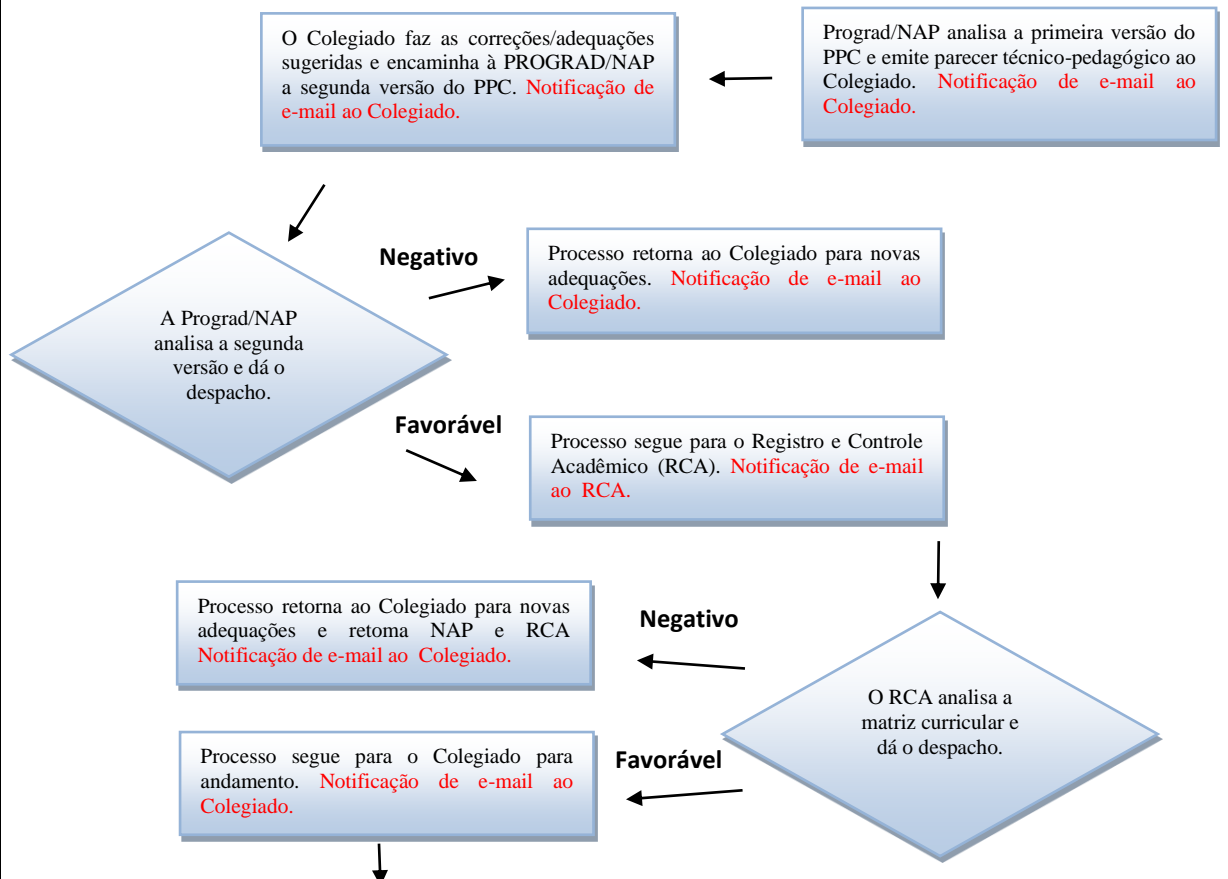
Prograd/NAP analisa a primeira versão do PPC e emite parecer técnico-pedagógico ao Colegiado. Notificação de e-mail ao Colegiado.

O Colegiado faz as correções/adequações sugeridas e encaminha à PROGRAD/NAP a segunda versão do PPC. Notificação de e-mail ao Colegiado.

A Prograd/NAP analisa a segunda versão e dá o despacho.

Negativo

Processo retorna ao Colegiado para novas adequações. Notificação de e-mail ao Colegiado.

Favorável

Processo segue para o Registro e Controle Acadêmico (RCA). Notificação de e-mail ao RCA.

O RCA analisa a matriz curricular e dá o despacho.

Negativo

Processo retorna ao Colegiado para novas adequações e retoma NAP e RCA Notificação de e-mail ao Colegiado.

Favorável

Processo segue para o Colegiado para andamento. Notificação de e-mail ao Colegiado.